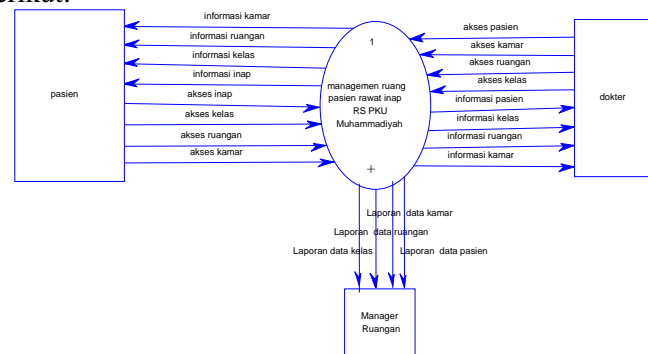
rikut:

informasi kamar
informasi ruangan
informasi kelas
informasi inap
akses inap
akses kelas
akses ruangan
akses kamar

pasien

1
managemen ruang pasien rawat inap RS PKU Muhammadiyah
+

akses pasien
akses kamar
akses ruangan
akses kelas
informasi pasien
informasi kelas
informasi ruangan
informasi kamar

dokter

Laporan data kamar
Laporan data ruangan
Laporan data kelas
Laporan data pasien

Manager Ruangan